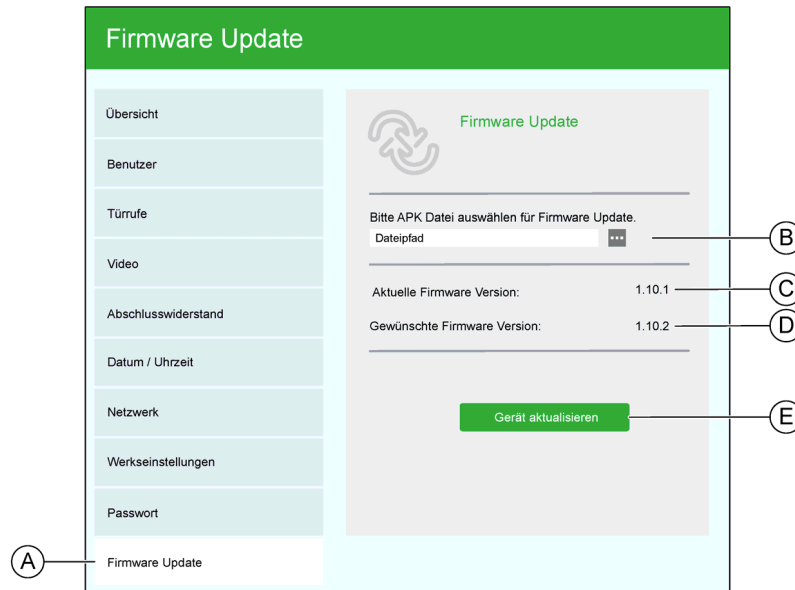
Firmware Update

Übersicht

Benutzer

Türrufe

Video

Abschlusswiderstand

Datum / Uhrzeit

Netzwerk

Werkseinstellungen

Passwort

Firmware Update

Firmware Update

Bitte APK Datei auswählen für Firmware Update.

Dateipfad

...

Aktuelle Firmware Version: 1.10.1

Gewünschte Firmware Version: 1.10.2

Gerät aktualisieren

A

B

C

D

E